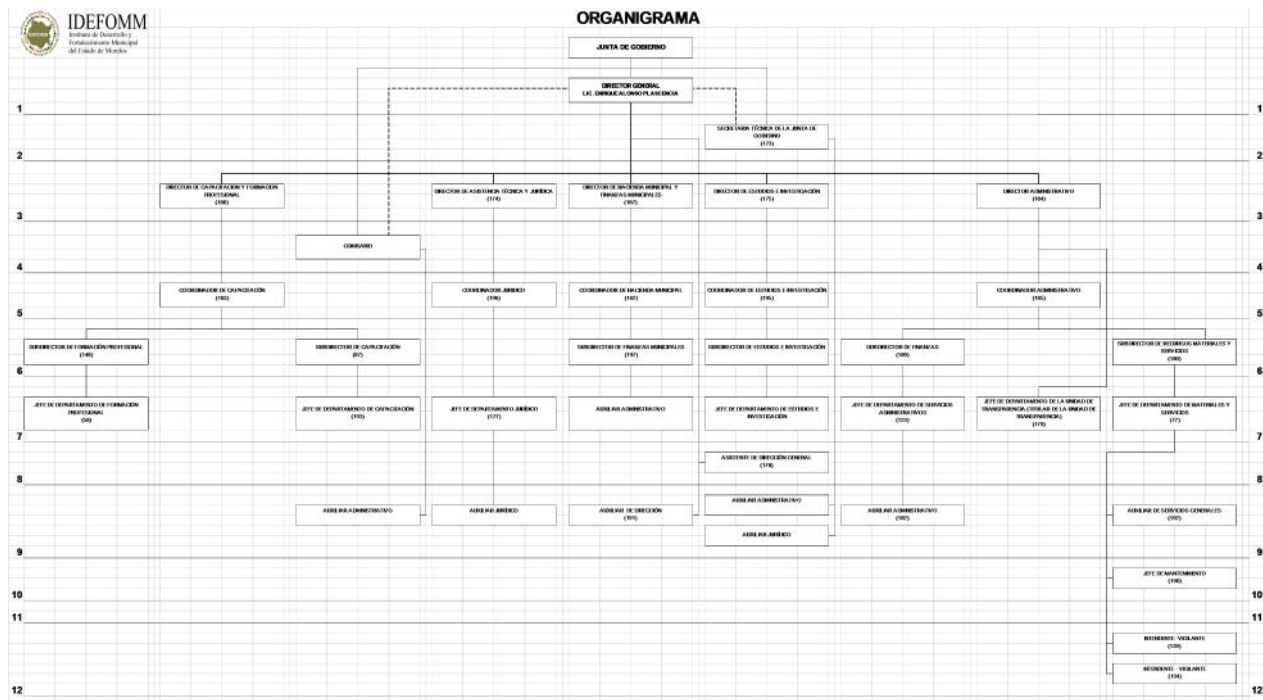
IDEFOMM
Instituto de Desarrollo y Fortalecimiento Municipal del Estado de Morelos

ORGANIGRAMA

JUNTA DE GOBIERNO

DIRECTOR GENERAL
LIC. ENRIQUE ALONSO PLASCENCIA

1

SECRETARIA TÉCNICA DE LA JUNTA DE GOBIERNO
(173)

2

DIRECTOR DE CAPACITACIÓN Y FORMACIÓN PROFESIONAL
(108)

DIRECTOR DE ASISTENCIA TÉCNICA Y JURÍDICA
(174)

DIRECTOR DE HACIENDA MUNICIPAL Y FINANZAS MUNICIPALES
(167)

DIRECTOR DE ESTUDIOS E INVESTIGACIÓN
(175)

DIRECTOR ADMINISTRATIVO
(104)

3

COMISARIO

4

COORDINADOR DE CAPACITACIÓN
(183)

COORDINADOR JURÍDICO
(136)

COORDINADOR DE HACIENDA MUNICIPAL
(182)

COORDINADOR DE ESTUDIOS E INVESTIGACIÓN
(115)

COORDINADOR ADMINISTRATIVO
(185)

5

SUBDIRECTOR DE FORMACIÓN PROFESIONAL
(148)

SUBDIRECTOR DE CAPACITACIÓN
(87)

SUBDIRECTOR DE FINANZAS MUNICIPALES
(197)

SUBDIRECTOR DE ESTUDIOS E INVESTIGACIÓN

SUBDIRECTOR DE FINANZAS
(389)

SUBDIRECTOR DE RECURSOS MATERIALES Y SERVICIOS
(388)

6

JEFE DE DEPARTAMENTO DE FORMACIÓN PROFESIONAL
(58)

JEFE DE DEPARTAMENTO DE CAPACITACIÓN
(193)

JEFE DE DEPARTAMENTO JURÍDICO
(177)

AUXILIAR ADMINISTRATIVO

JEFE DE DEPARTAMENTO DE ESTUDIOS E INVESTIGACIÓN

JEFE DE DEPARTAMENTO DE SERVICIOS ADMINISTRATIVOS
(333)

JEFE DE DEPARTAMENTO DE LA UNIDAD DE TRANSPARENCIA (TITULAR DE LA UNIDAD DE TRANSPARENCIA)
(170)

JEFE DE DEPARTAMENTO DE MATERIALES Y SERVICIOS
(77)

7

ASISTENTE DE DIRECCIÓN GENERAL
(178)

8

AUXILIAR ADMINISTRATIVO

AUXILIAR JURÍDICO

AUXILIAR DE DIRECCIÓN
(101)

AUXILIAR ADMINISTRATIVO

AUXILIAR ADMINISTRATIVO
(182)

AUXILIAR DE SERVICIOS GENERALES
(192)

AUXILIAR JURÍDICO

9

JEFE DE MANTENIMIENTO
(198)

10

11

INTENDENTE - VIGILANTE
(139)

INTENDENTE - VIGILANTE
(134)

12